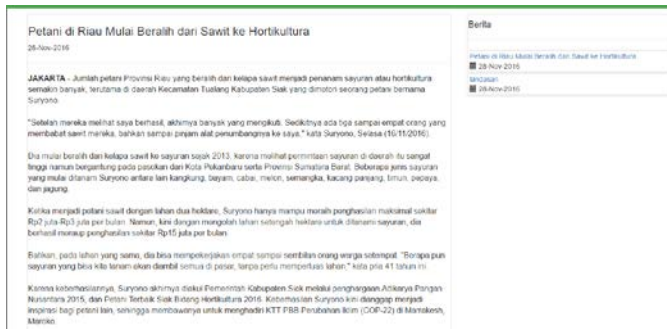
Petani di Riau Mulai Beralih dari Sawit ke Hortikultura

28-Nov-2016

JAKARTA - Jumlah petani Provinsi Riau yang beralih dari kelapa sawit menjadi penanam sayuran atau hortikultura semakin banyak, terutama di daerah Kecamatan Tualang Kabupaten Siak yang dimotori seorang petani bernama Suryono.

"Setelah mereka melihat saya berhasil, akhirnya banyak yang mengikuti. Sedikitnya ada tiga sampai empat orang yang membabat sawit mereka, bahkan sampai pinjam alat penumbangnya ke saya," kata Suryono, Selasa (16/11/2016).

Dia mulai beralih dari kelapa sawit ke sayuran sejak 2013, karena melihat permintaan sayuran di daerah itu sangat tinggi namun bergantung pada pasokan dari Kota Pekanbaru serta Provinsi Sumatera Barat. Beberapa jenis sayuran yang mulai ditanam Suryono antara lain kangkung, bayam, cabai, melon, semangka, kacang panjang, timun, pepaya, dan jagung.

Ketika menjadi petani sawit dengan lahan dua hektare, Suryono hanya mampu meraih penghasilan maksimal sekitar Rp2 juta-Rp3 juta per bulan. Namun, kini dengan mengolah lahan setengah hektare untuk ditanami sayuran, dia berhasil meraup penghasilan sekitar Rp15 juta per bulan.

Bahkan, pada lahan yang sama, dia bisa mempekerjakan empat sampai sembilan orang warga setempat. "Berapa pun sayuran yang bisa kita tanam akan diambil semua di pasar, tanpa perlu memperluas lahan," kata pria 41 tahun ini.

Karena keberhasilannya, Suryono akhirnya diakui Pemerintah Kabupaten Siak melalui penghargaan Adikarya Pangan Nusantara 2015, dan Petani Terbaik Siak Bidang Hortikultura 2016. Keberhasilan Suryono kini dianggap menjadi inspirasi bagi petani lain, sehingga mewakilinya untuk menghadiri KTT PBB Perubahan Iklim (COP-22) di Marrakesh, Maroko.

Berita

Petani di Riau Mulai Beralih dari Sawit ke Hortikultura
28-Nov-2016

tanzasan
28-Nov-2016